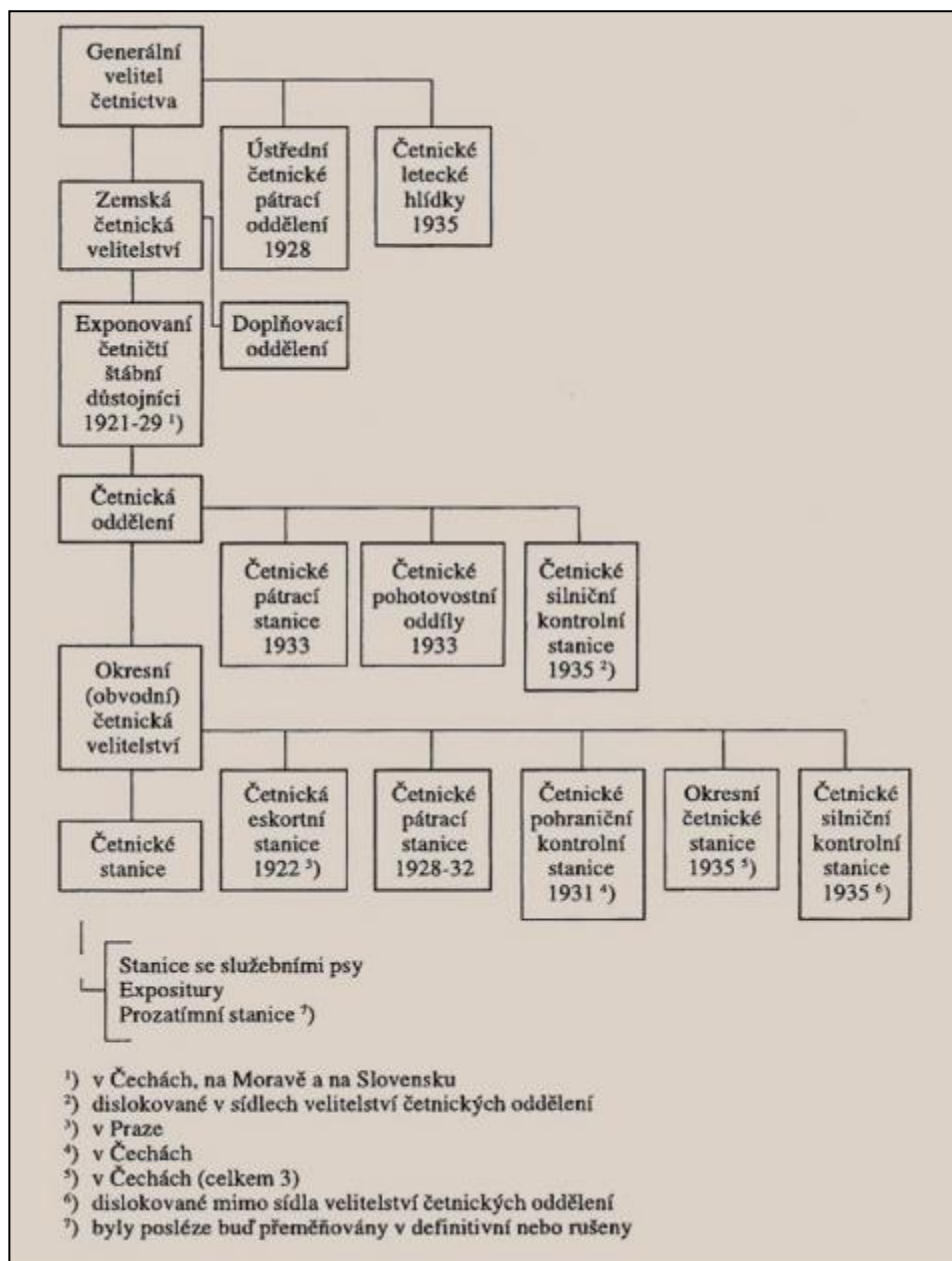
Generální velitel četnictva

Ústřední četnické pátrací oddělení 1928

Četnické letecké hlídky 1935

Zemská četnická velitelství

Doplňovací oddělení

Exponovaní četničtí štábní důstojníci 1921-29 $^{1}$)

Četnická oddělení

Četnické pátrací stanice 1933

Četnické pohotovostní oddíly 1933

Četnické silniční kontrolní stanice 1935 $^{2}$)

Okresní (obvodní) četnická velitelství

Četnické stanice

Četnická eskortní stanice 1922 $^{3}$)

Četnické pátrací stanice 1928-32

Četnické pohraniční kontrolní stanice 1931 $^{4}$)

Okresní četnické stanice 1935 $^{5}$)

Četnické silniční kontrolní stanice 1935 $^{6}$)

Stanice se služebními psy
Expositury
Prozatímní stanice $^{7}$)

$^{1}$) v Čechách, na Moravě a na Slovensku
$^{2}$) dislokované v sídlech velitelství četnických oddělení
$^{3}$) v Praze
$^{4}$) v Čechách
$^{5}$) v Čechách (celkem 3)
$^{6}$) dislokované mimo sídla velitelství četnických oddělení
$^{7}$) byly posléze buď přeměňovány v definitivní nebo rušeny